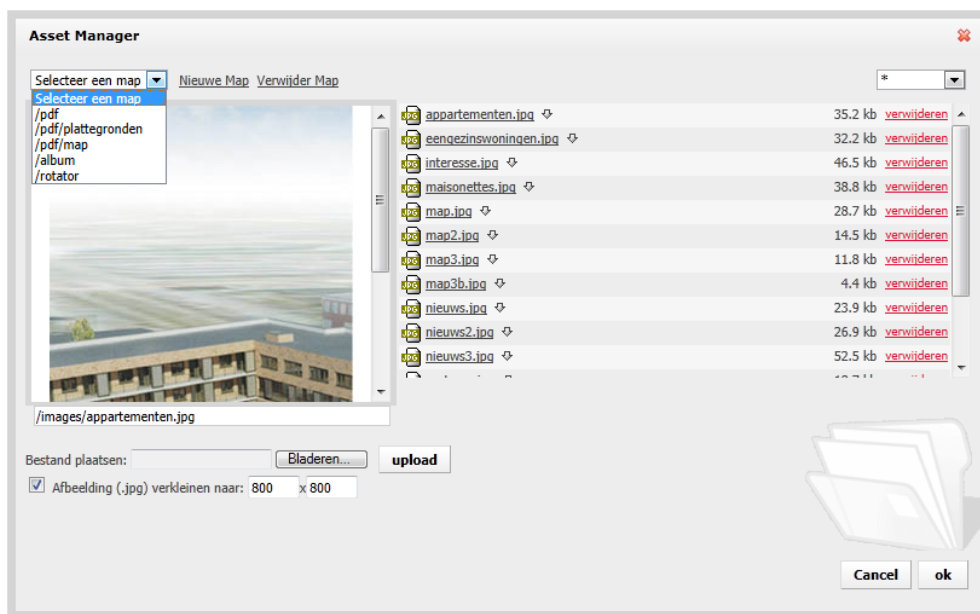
Asset Manager

Selecteer een map
Selecteer een map
/pdf
/pdf/plattegronden
/pdf/map
/album
/rotator

Nieuwe Map Verwijder Map

*

| | | |
|---|---|---|
| appartementen.jpg | 35.2 kb | verwijderen |
| eengezinswoningen.jpg | 32.2 kb | verwijderen |
| interesse.jpg | 46.5 kb | verwijderen |
| maisonettes.jpg | 38.8 kb | verwijderen |
| map.jpg | 28.7 kb | verwijderen |
| map2.jpg | 14.5 kb | verwijderen |
| map3.jpg | 11.8 kb | verwijderen |
| map3b.jpg | 4.4 kb | verwijderen |
| nieuws.jpg | 23.9 kb | verwijderen |
| nieuws2.jpg | 26.9 kb | verwijderen |
| nieuws3.jpg | 52.5 kb | verwijderen |

/images/appartementen.jpg

Bestand plaatsen: Bladeren... upload

Afbeelding (.jpg) verkleinen naar: 800 x 800

Cancel ok